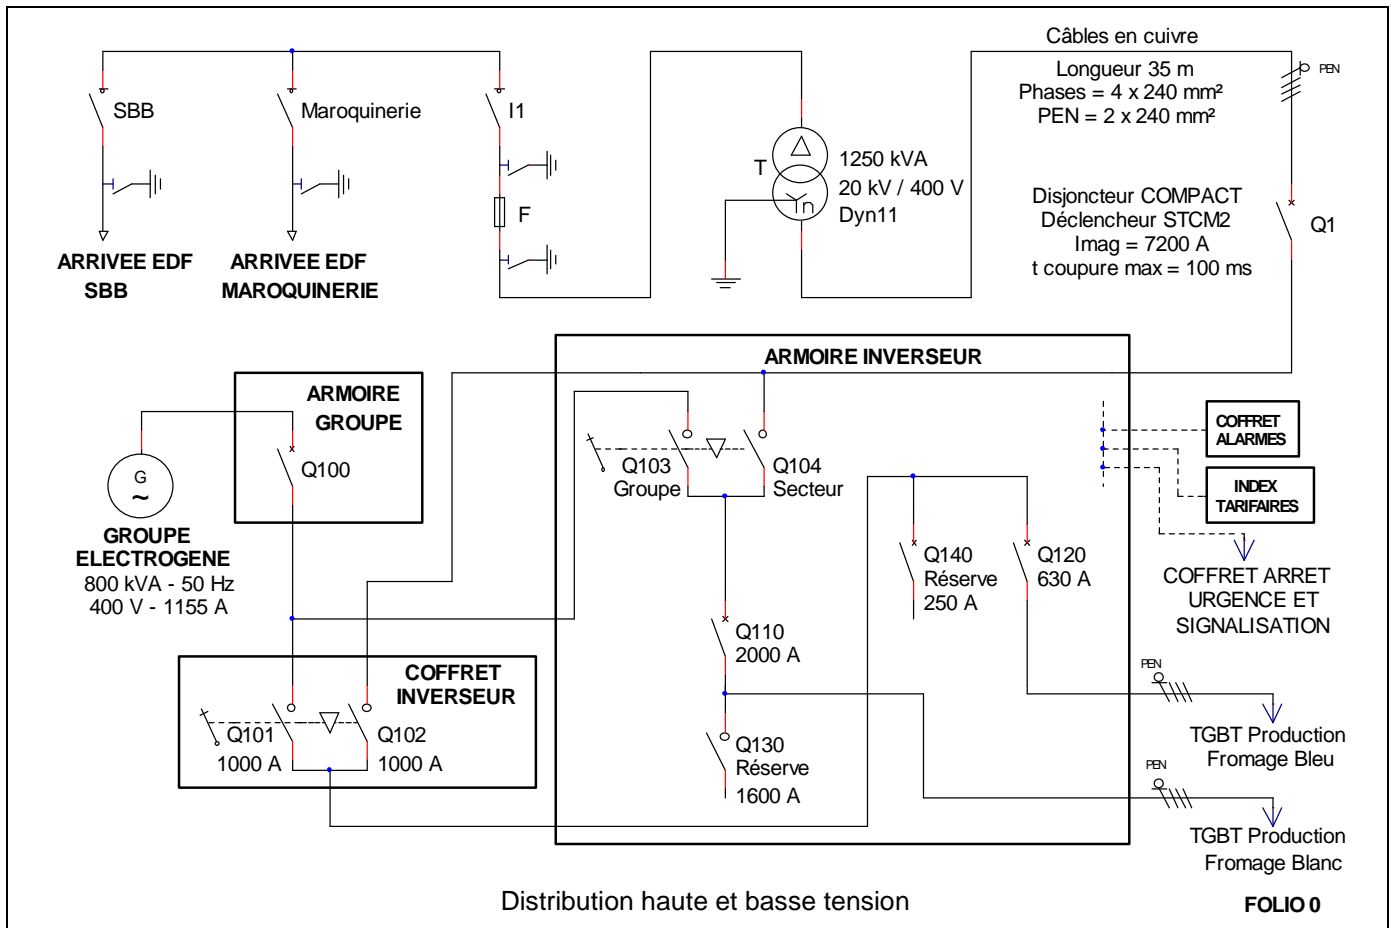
SBB

Maroquinerie

I1

F

ARRIVEE EDF SBB

ARRIVEE EDF MAROQUINERIE

T

1250 kVA
20 kV / 400 V
Dyn11

n

Câbles en cuivre

Longueur 35 m
Phases = 4 x 240 mm²
PEN = 2 x 240 mm²

PEN

Disjoncteur COMPACT
Déclencheur STCM2
Imag = 7200 A
t coupure max = 100 ms

Q1

ARMOIRE INVERSEUR

ARMOIRE GROUPE

Q100

G
~

GROUPE ELECTROGENE
800 kVA - 50 Hz
400 V - 1155 A

Q103
Groupe

Q104
Secteur

COFFRET ALARMES

INDEX TARIFAIRES

COFFRET ARRET URGENCE ET SIGNALISATION

Q140
Réserve
250 A

Q120
630 A

Q110
2000 A

COFFRET INVERSEUR

Q101
1000 A

Q102
1000 A

Q130
Réserve
1600 A

PEN

TGBT Production
Fromage Bleu

PEN

TGBT Production
Fromage Blanc

Distribution haute et basse tension

FOLIO 0